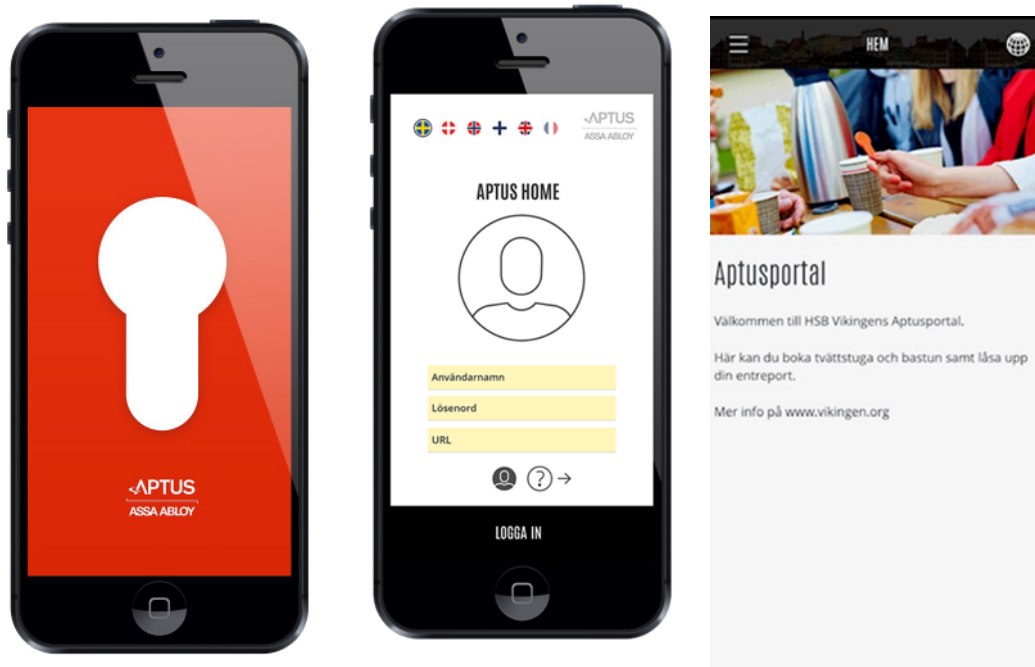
APTUS
ASSA ABLOY

APTUS
ASSA ABLOY

APTUS HOME

Användarnamn

Lösenord

URL

LOGGA IN

HEM

Aptusportal

Välkommen till HSB Vikingens Aptusportal.

Här kan du boka tvättstuga och bastun samt låsa upp din entreport.

Mer info på www.vikingen.org